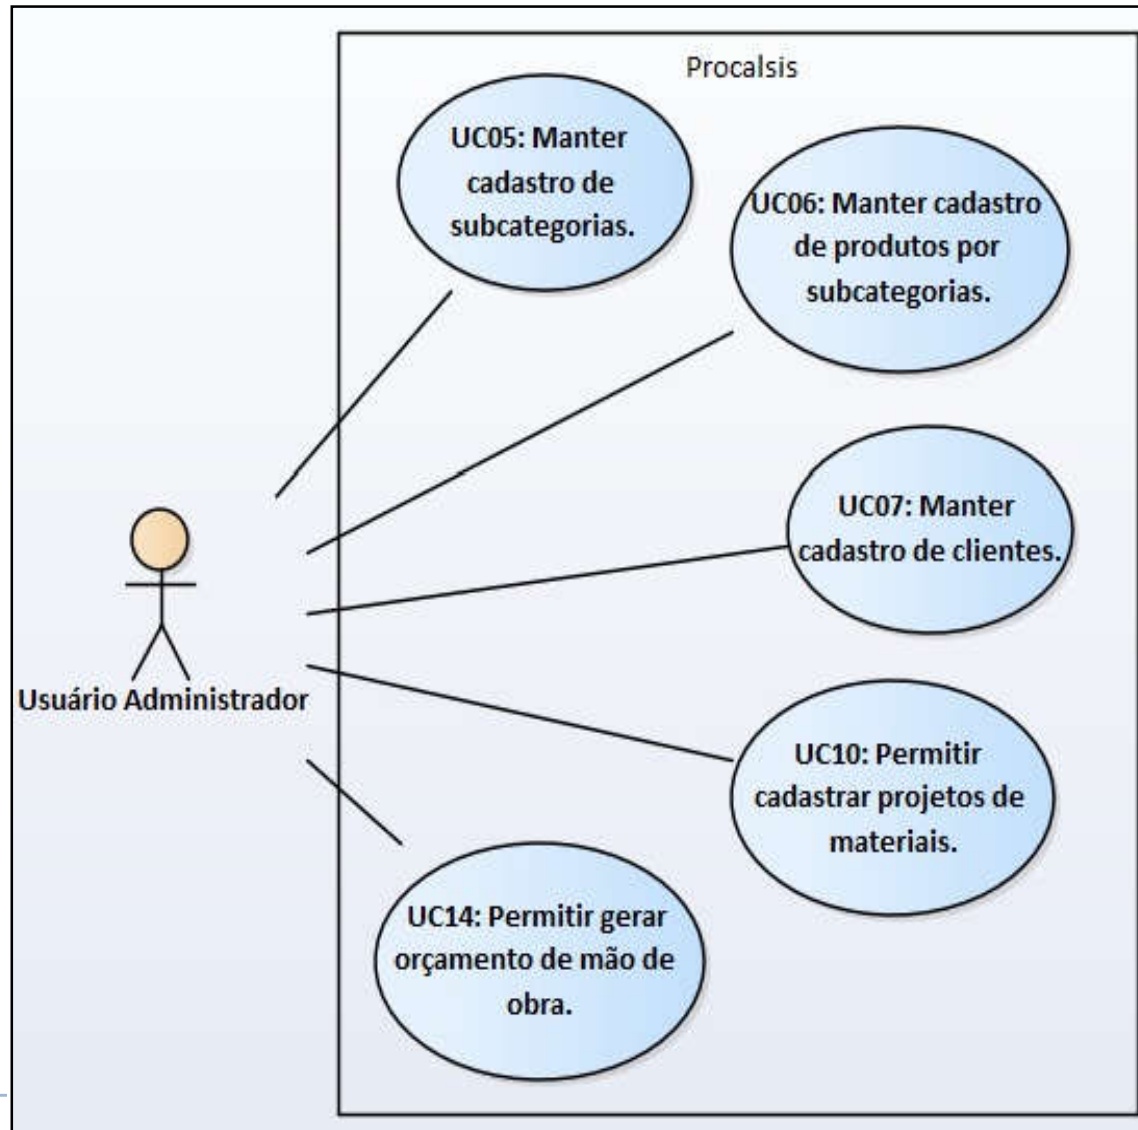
Procalsis

UC05: Manter cadastro de subcategorias.

UC06: Manter cadastro de produtos por subcategorias.

UC07: Manter cadastro de clientes.

Usuário Administrador

UC10: Permitir cadastrar projetos de materiais.

UC14: Permitir gerar orçamento de mão de obra.